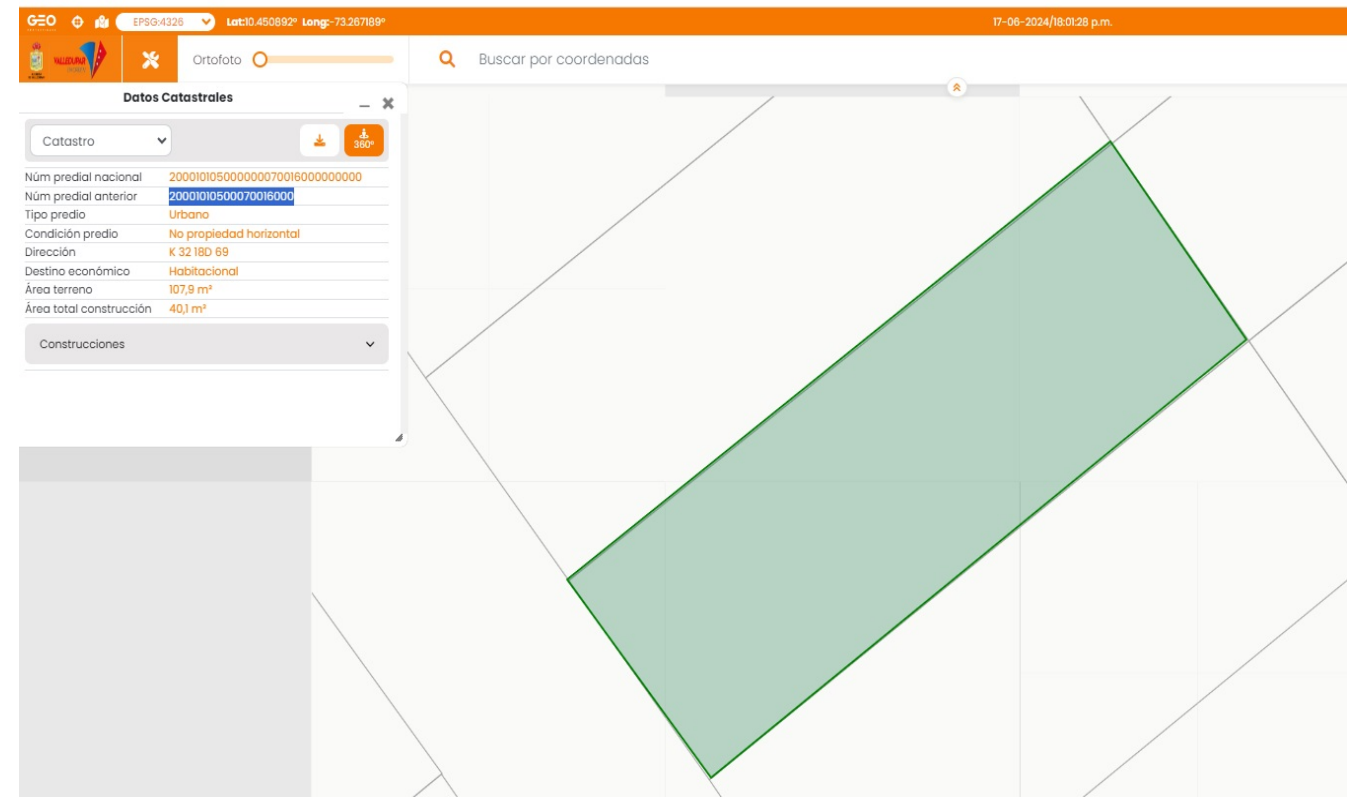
GEO EPSG:4326 Lat:10.450892° Long:-73.267189° 17-06-2024/18:01:28 p.m.

VALLEDUPAR

Ortofoto

Buscar por coordenadas

Datos Catastrales

Catastro

360°

| Núm predial nacional | 200010105000000070016000000000 |
|---|---|
| Núm predial anterior | 20001010500070016000 |
| Tipo predio | Urbano |
| Condición predio | No propiedad horizontal |
| Dirección | K 32 18D 69 |
| Destino económico | Habitacional |
| Área terreno | 107,9 m² |
| Área total construcción | 40,1 m² |

Construcciones